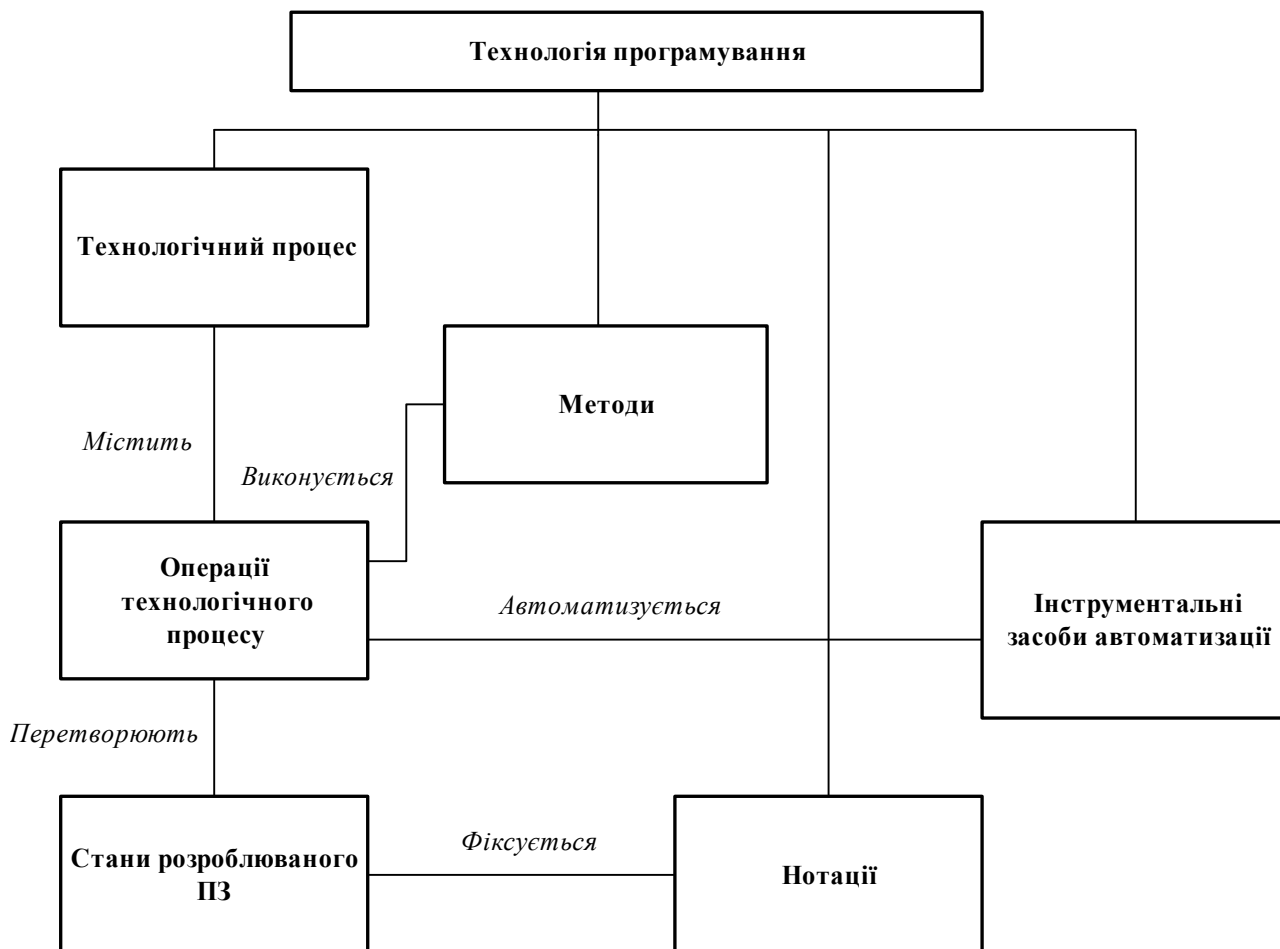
Технологія програмування

Технологічний процес

Методи

Містить

Виконується

Операції технологічного процесу

Автоматизується

Інструментальні засоби автоматизації

Перетворюють

Стани розроблюваного ПЗ

Фіксується

Нотації